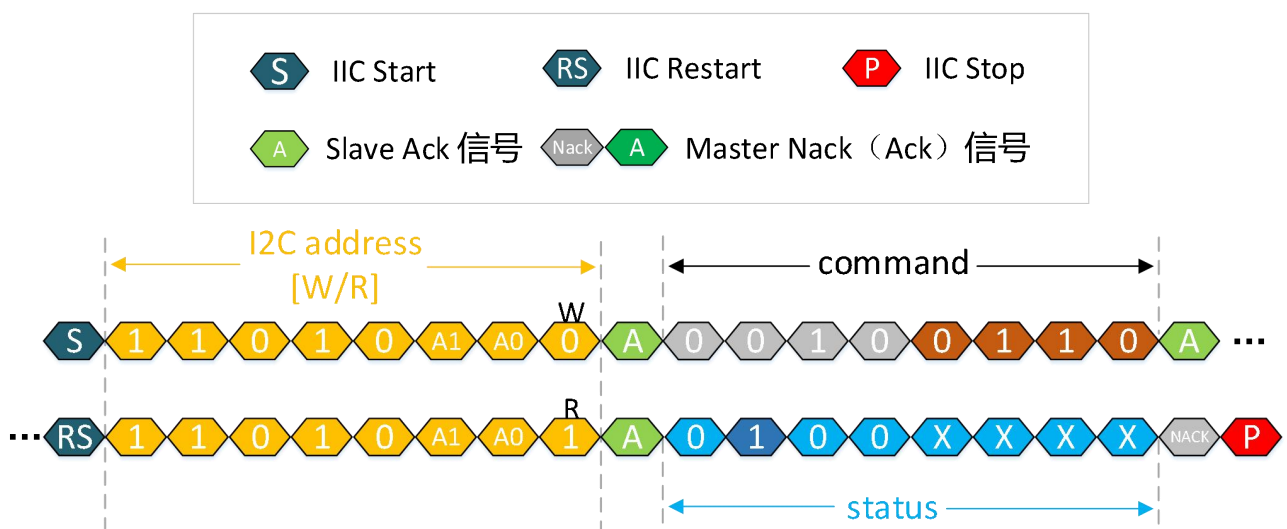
S IIC Start
RS IIC Restart
P IIC Stop
A Slave Ack 信号
Nack A Master Nack（Ack）信号

I2C address [W/R]
command

W
S 1 1 0 1 0 A1 A0 0 A 0 0 1 0 0 1 1 0 A ···

R
··· RS 1 1 0 1 0 A1 A0 1 A 0 1 0 0 X X X X NACK P

status